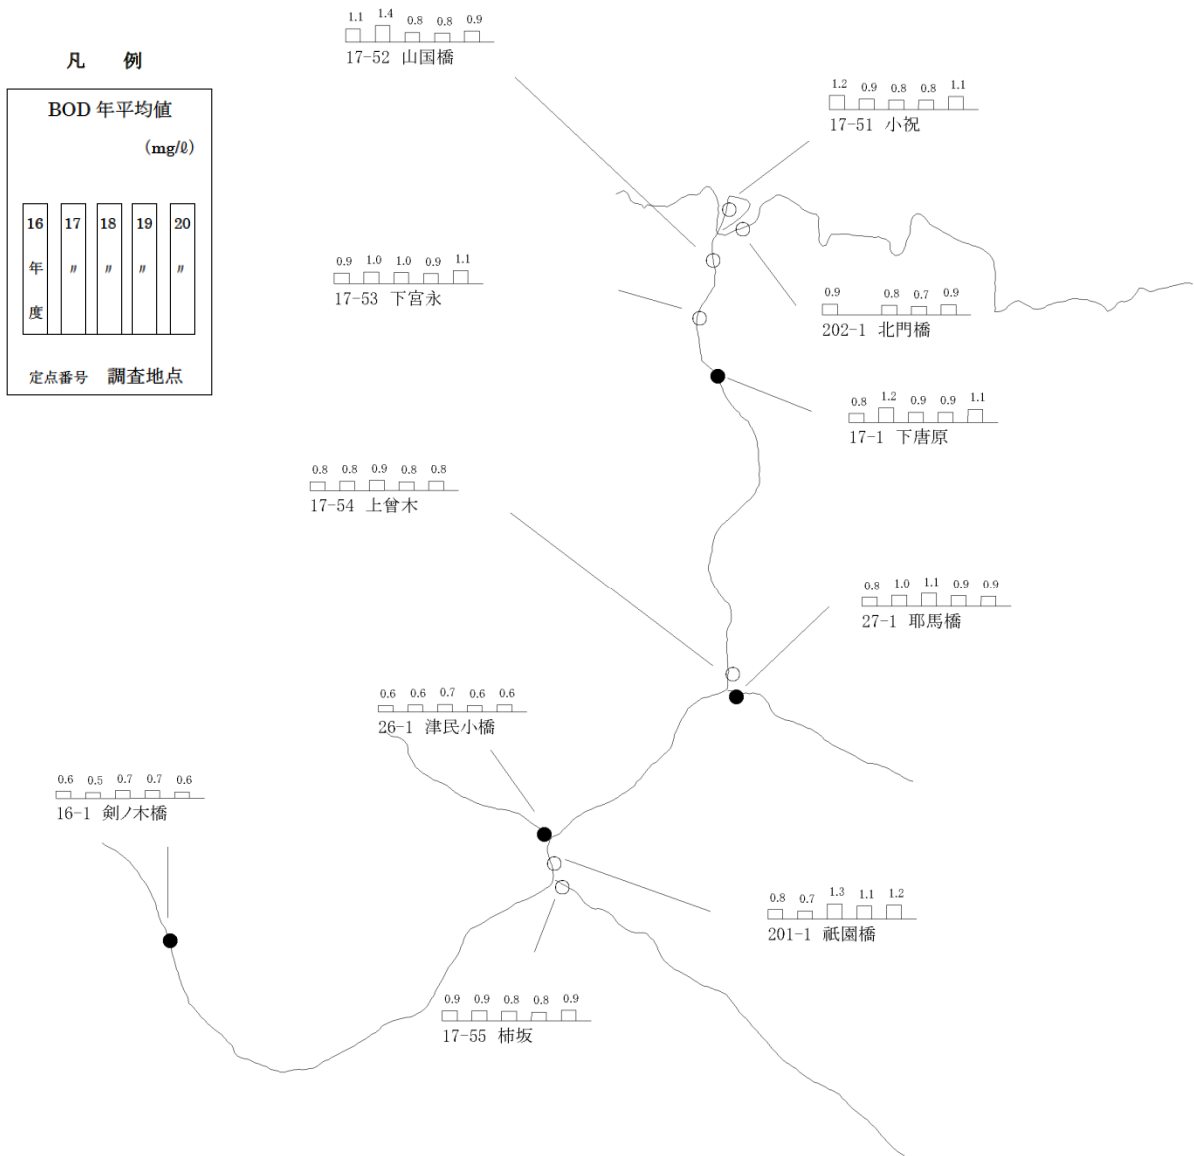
凡　例

BOD 年平均値
(mg/ℓ)

| 16 年度 | 17 〃 | 18 〃 | 19 〃 | 20 〃 |
|---|---|---|---|---|

定点番号　調査地点

1.1 1.4 0.8 0.8 0.9
17-52 山国橋

1.2 0.9 0.8 0.8 1.1
17-51 小祝

0.9 1.0 1.0 0.9 1.1
17-53 下宮永

0.9 0.8 0.7 0.9
202-1 北門橋

0.8 1.2 0.9 0.9 1.1
17-1 下唐原

0.8 0.8 0.9 0.8 0.8
17-54 上曽木

0.8 1.0 1.1 0.9 0.9
27-1 耶馬橋

0.6 0.6 0.7 0.6 0.6
26-1 津民小橋

0.6 0.5 0.7 0.7 0.6
16-1 剣ノ木橋

0.8 0.7 1.3 1.1 1.2
201-1 祇園橋

0.9 0.9 0.8 0.8 0.9
17-55 柿坂